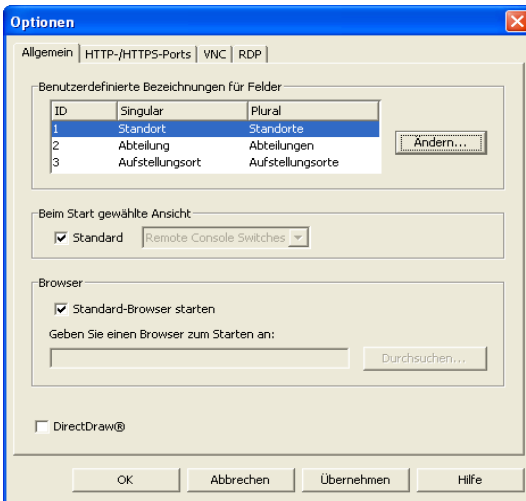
Optionen

Allgemein | HTTP-/HTTPS-Ports | VNC | RDP

Benutzerdefinierte Bezeichnungen für Felder

| ID | Singular | Plural |
|---|---|---|
| 1 | Standort | Standorte |
| 2 | Abteilung | Abteilungen |
| 3 | Aufstellungsort | Aufstellungsorte |

Ändern...

Beim Start gewählte Ansicht

Standard Remote Console Switches

Browser

Standard-Browser starten

Geben Sie einen Browser zum Starten an:

Durchsuchen...

DirectDraw®

OK Abbrechen Übernehmen Hilfe